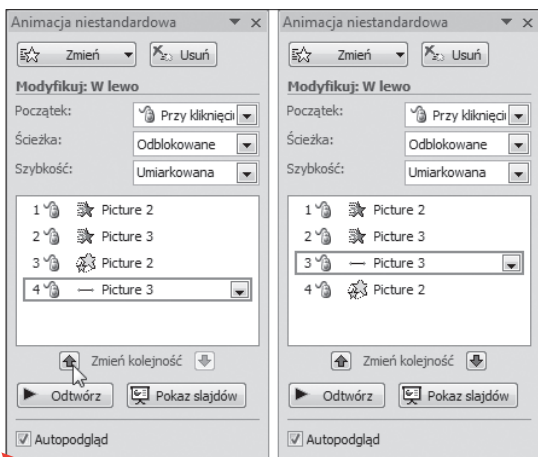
Animacja niestandardowa

Zmień

Usuń

Modyfikuj: W lewo

Początek: Przy kliknięci

Ścieżka: Odblokowane

Szybkość: Umiarkowana

1 Picture 2

2 Picture 3

3 Picture 2

4 — Picture 3

Zmień kolejność

Odtwórz

Pokaz slajdów

Autopodgląd

Animacja niestandardowa

Zmień

Usuń

Modyfikuj: W lewo

Początek: Przy kliknięci

Ścieżka: Odblokowane

Szybkość: Umiarkowana

1 Picture 2

2 Picture 3

3 — Picture 3

4 Picture 2

Zmień kolejność

Odtwórz

Pokaz slajdów

Autopodgląd